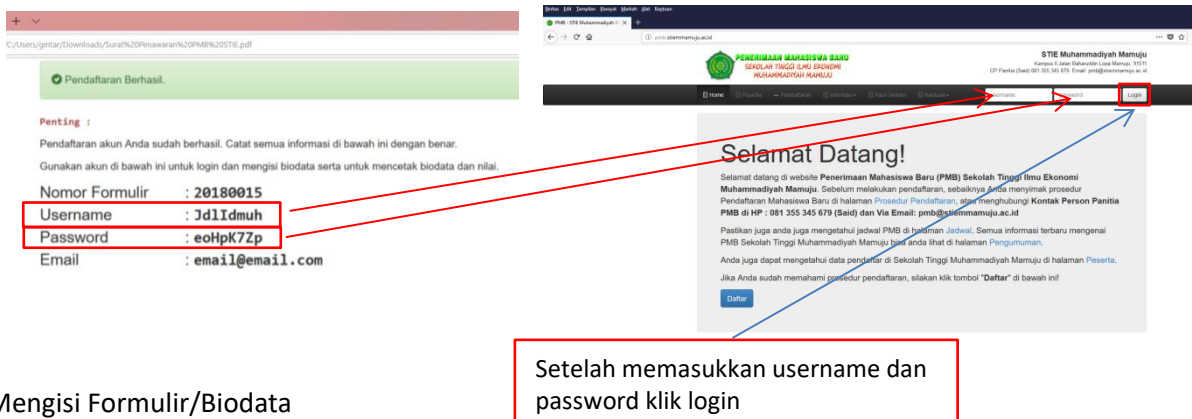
+ ∨

C:/Users/gintar/Downloads/Surat%20Penawaran%20PMB%20STIE.pdf

Pendaftaran Berhasil.

Penting :

Pendaftaran akun Anda sudah berhasil. Catat semua informasi di bawah ini dengan benar.

Gunakan akun di bawah ini untuk login dan mengisi biodata serta untuk mencetak biodata dan nilai.

| | |
|---|---|
| Nomor Formulir | : 20180015 |
| Username | : JdlIdmuh |
| Password | : eoHpK7Zp |
| Email | : email@email.com |

Berkas Edit Tampilan Riwayat Markah Alat Bantuan

PMB - STIE Muhammadiyah M

pmb.stiemmamuju.ac.id

PENERIMAAN MAHASISWA BARU
SEKOLAH TINGGI ILMU EKONOMI
MUHAMMADIYAH MAMUJU

STIE Muhammadiyah Mamuju
Kampus II Jalan Rahanuddin Lopa Mamuju, 91511
CP Panitia (Said) 081 355 345 679 Email : pmb@stiemmamuju.ac.id

Home Peserta Pendaftaran Informasi Hasil Seleksi Berkas Username Password Login

Selamat Datang!

Selamat datang di website Penerimaan Mahasiswa Baru (PMB) Sekolah Tinggi Ilmu Ekonomi Muhammadiyah Mamuju. Sebelum melakukan pendaftaran, sebaiknya Anda menyimak prosedur Pendaftaran Mahasiswa Baru di halaman Prosedur Pendaftaran, atau menghubungi Kontak Person Panitia PMB di HP : 081 355 345 679 (Said) dan Via Email: pmb@stiemmamuju.ac.id

Pastikan juga anda juga mengetahui jadwal PMB di halaman Jadwal. Semua informasi terbaru mengenai PMB Sekolah Tinggi Muhammadiyah Mamuju bisa anda lihat di halaman Pengumuman.

Anda juga dapat mengetahui data pendaftar di Sekolah Tinggi Muhammadiyah Mamuju di halaman Peserta.

Jika Anda sudah memahami prosedur pendaftaran, silakan klik tombol "Daftar" di bawah ini!

Daftar

Setelah memasukkan username dan password klik login

Mengisi Formulir/Biodata